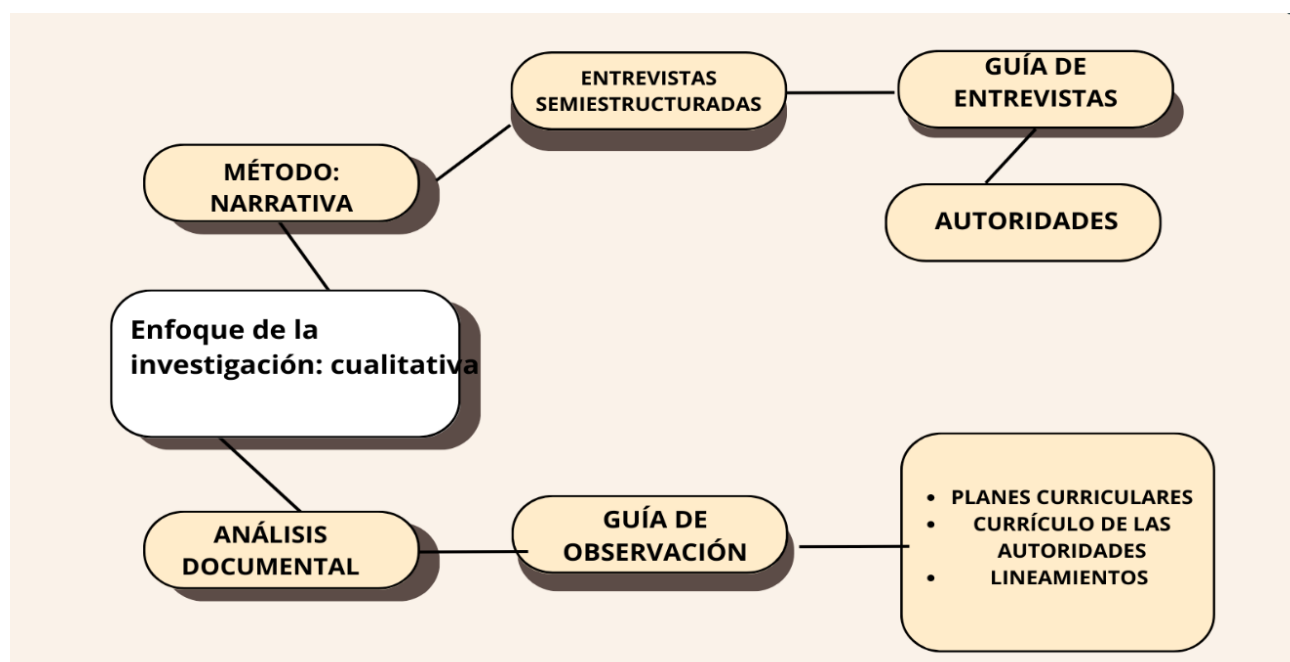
ENTREVISTAS SEMIESTRUCTURADAS

GUÍA DE ENTREVISTAS

MÉTODO: NARRATIVA

AUTORIDADES

Enfoque de la investigación: cualitativa

ANÁLISIS DOCUMENTAL

GUÍA DE OBSERVACIÓN

- PLANES CURRICULARES
- CURRÍCULO DE LAS AUTORIDADES
- LINEAMIENTOS